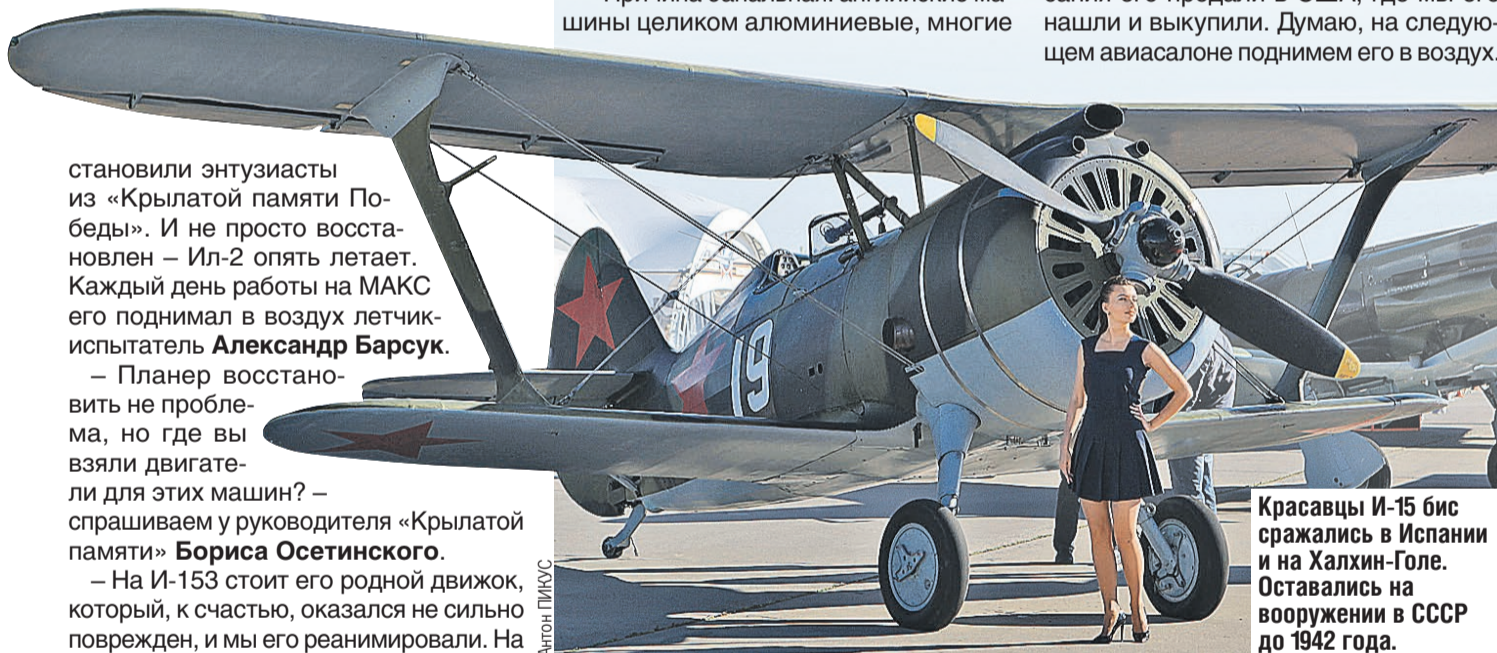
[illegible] шины целиком алюминиевые, многие

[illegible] нашли и выкупили. Думаю, на следующем авиасалоне поднимем его в воздух.

становили энтузиасты из «Крылатой памяти Победы». И не просто восстановлен – Ил-2 опять летает. Каждый день работы на МАКС его поднимал в воздух летчик-испытатель **Александр Барсук**.

– Планер восстановить не проблема, но где вы взяли двигатели для этих машин? – спрашиваем у руководителя «Крылатой памяти» **Бориса Осетинского**.

– На И-153 стоит его родной движок, который, к счастью, оказался не сильно поврежден, и мы его реанимировали. На

19

Антон ПИКУС

**Красавцы И-15 бис сражались в Испании и на Халхин-Голе. Оставались на вооружении в СССР до 1942 года.**